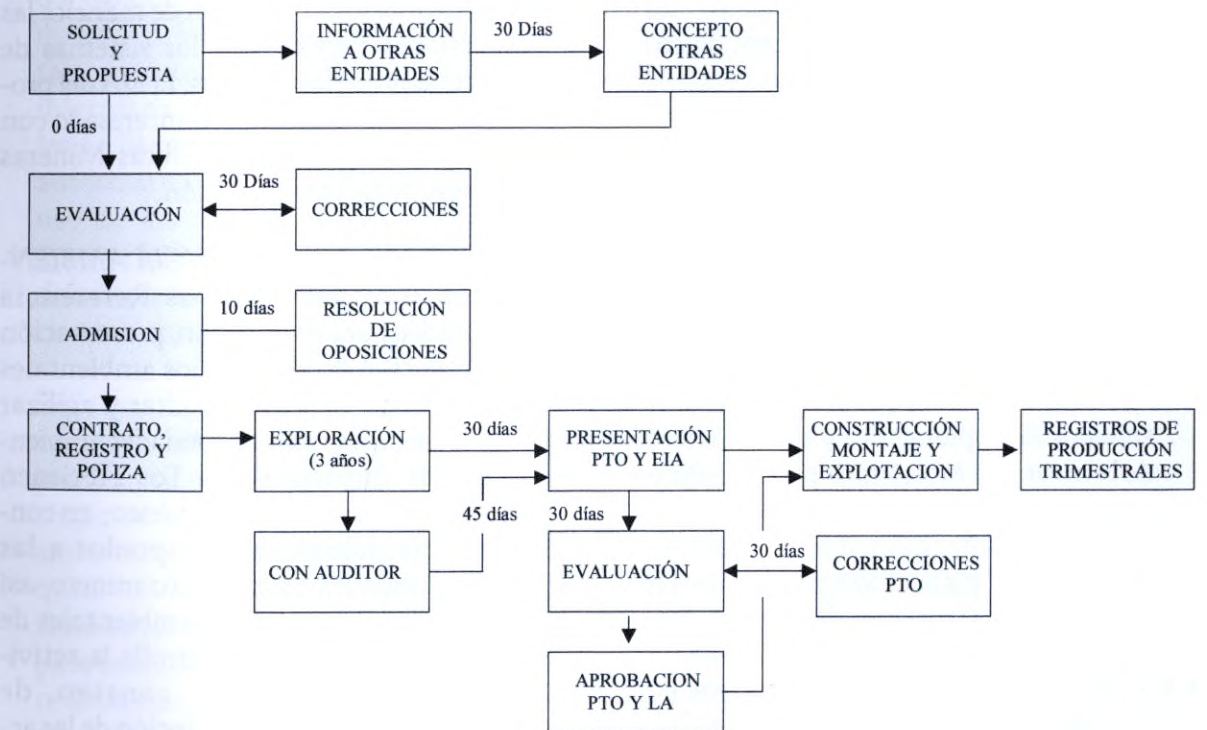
SOLICITUD Y PROPUESTA

INFORMACIÓN A OTRAS ENTIDADES

30 Días

CONCEPTO OTRAS ENTIDADES

0 días

EVALUACIÓN

30 Días

CORRECCIONES

ADMISION

10 días

RESOLUCIÓN DE OPOSICIONES

CONTRATO, REGISTRO Y POLIZA

EXPLORACIÓN (3 años)

30 días

PRESENTACIÓN PTO Y EIA

CONSTRUCCIÓN MONTAJE Y EXPLOTACION

REGISTROS DE PRODUCCIÓN TRIMESTRALES

45 días

30 días

CON AUDITOR

EVALUACIÓN

30 días

CORRECCIONES PTO

APROBACION PTO Y LA